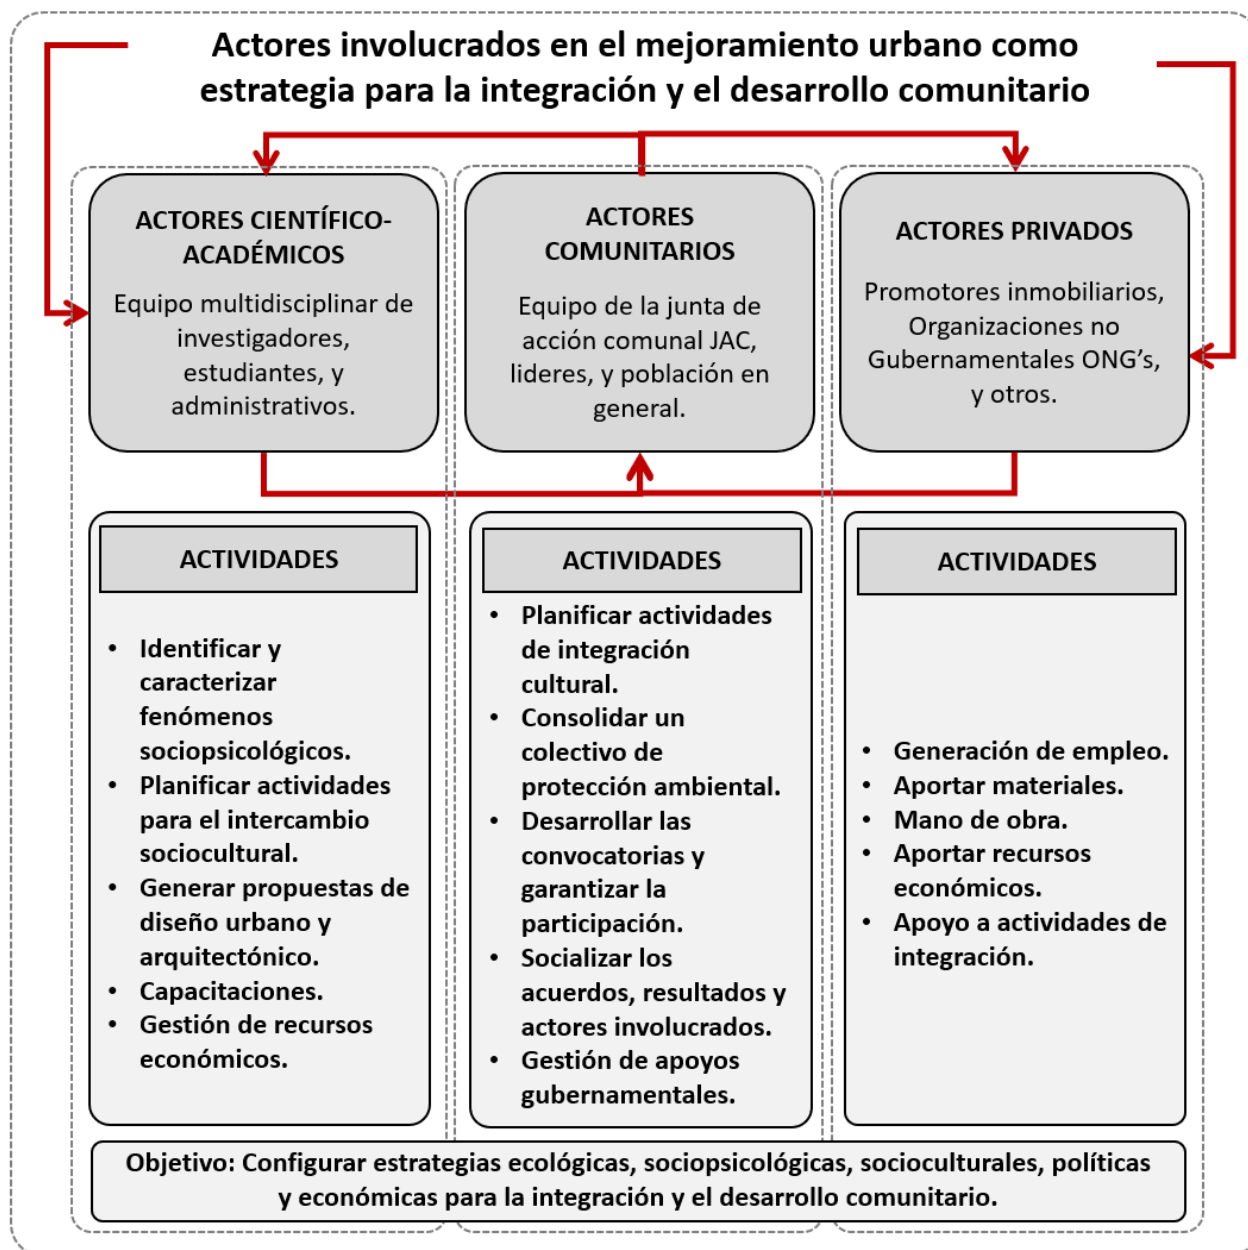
Actores involucrados en el mejoramiento urbano como estrategia para la integración y el desarrollo comunitario

ACTORES CIENTÍFICO-ACADÉMICOS

Equipo multidisciplinar de investigadores, estudiantes, y administrativos.

ACTORES COMUNITARIOS

Equipo de la junta de acción comunal JAC, lideres, y población en general.

ACTORES PRIVADOS

Promotores inmobiliarios, Organizaciones no Gubernamentales ONG's, y otros.

ACTIVIDADES

- Identificar y caracterizar fenómenos sociopsicológicos.
- Planificar actividades para el intercambio sociocultural.
- Generar propuestas de diseño urbano y arquitectónico.
- Capacitaciones.
- Gestión de recursos económicos.

ACTIVIDADES

- Planificar actividades de integración cultural.
- Consolidar un colectivo de protección ambiental.
- Desarrollar las convocatorias y garantizar la participación.
- Socializar los acuerdos, resultados y actores involucrados.
- Gestión de apoyos gubernamentales.

ACTIVIDADES

- Generación de empleo.
- Aportar materiales.
- Mano de obra.
- Aportar recursos económicos.
- Apoyo a actividades de integración.

Objetivo: Configurar estrategias ecológicas, sociopsicológicas, socioculturales, políticas y económicas para la integración y el desarrollo comunitario.